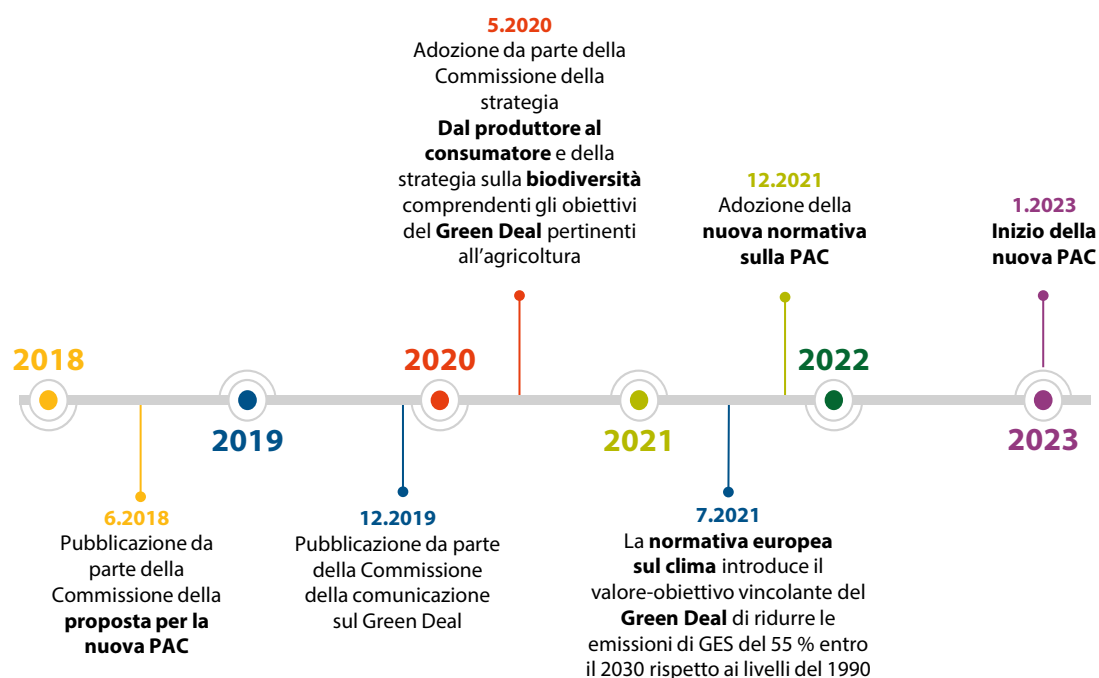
5.2020
Adozione da parte della Commissione della strategia **Dal produttore al consumatore** e della strategia sulla **biodiversità** comprendenti gli obiettivi del **Green Deal** pertinenti all'agricoltura

12.2021
Adozione della **nuova normativa sulla PAC**

1.2023
**Inizio della nuova PAC**

2018

2019

2020

2021

2022

2023

6.2018
Pubblicazione da parte della Commissione della **proposta per la nuova PAC**

12.2019
Pubblicazione da parte della Commissione della comunicazione sul Green Deal

7.2021
La **normativa europea sul clima** introduce il valore-obiettivo vincolante del **Green Deal** di ridurre le emissioni di GES del 55 % entro il 2030 rispetto ai livelli del 1990